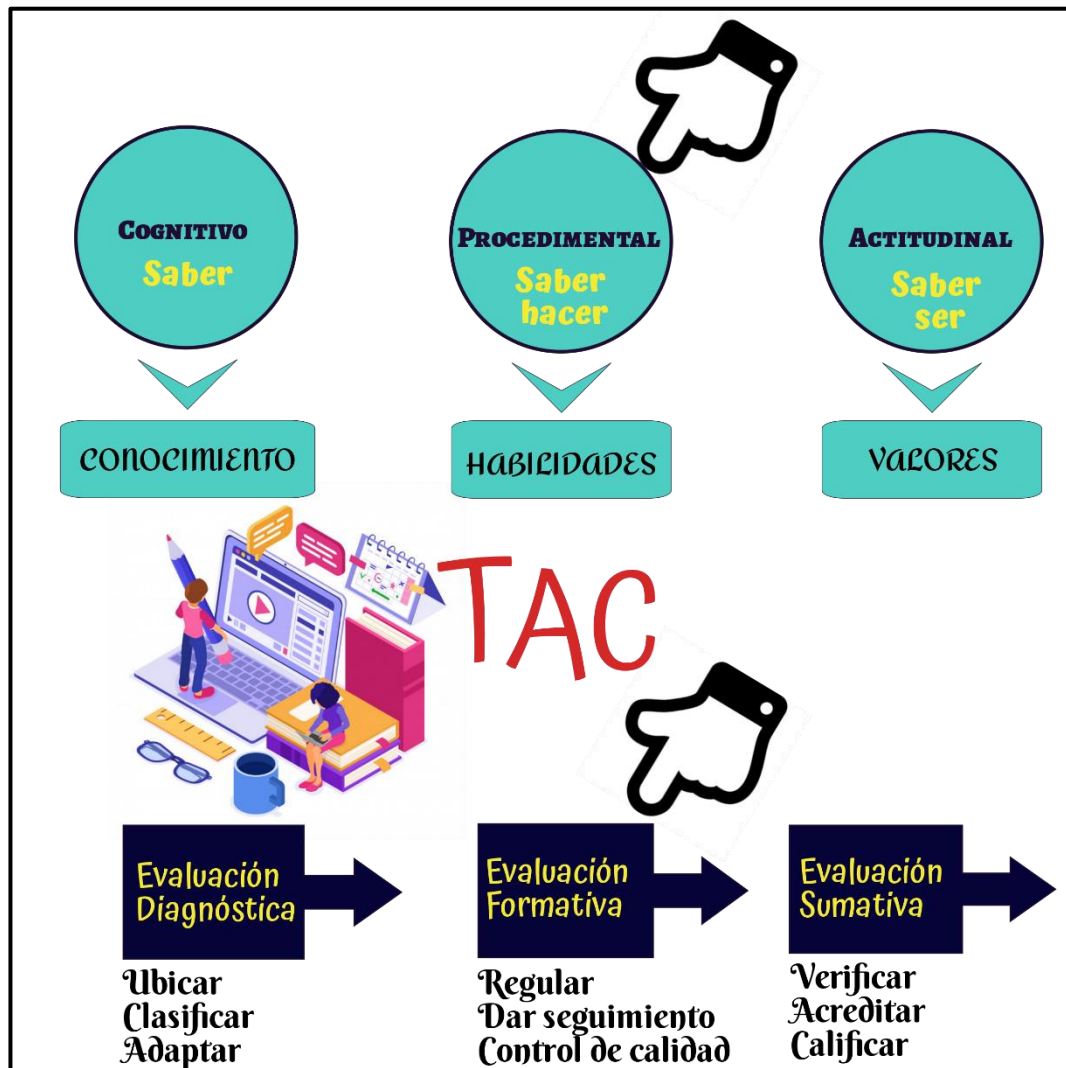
Cognitivo
Saber

Procedimental
Saber hacer

Actitudinal
Saber ser

CONOCIMIENTO

HABILIDADES

VALORES

TAC

Evaluación Diagnóstica
Ubicar
Clasificar
Adaptar

Evaluación Formativa
Regular
Dar seguimiento
Control de calidad

Evaluación Sumativa
Verificar
Acreditar
Calificar